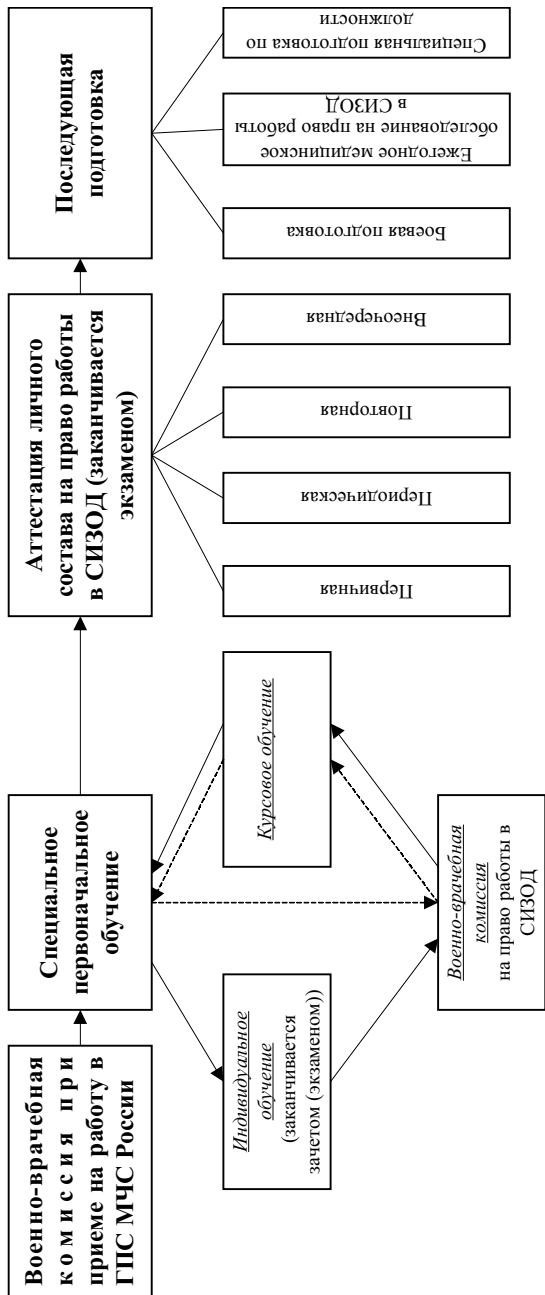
Военно-врачебная комиссия при приеме на работу в ГПС МЧС России

Специальное первоначальное обучение

Индивидуальное обучение (заканчивается зачетом (экзаменом))

Курсовое обучение

Военно-врачебная комиссия на право работы в СИЗОД

Аттестация личного состава на право работы в СИЗОД (заканчивается экзаменом)

Первичная

Периодическая

Повторная

Внеочередная

Последующая подготовка

Боевая подготовка

Ежегодное медицинское обследование на право работы в СИЗОД

Специальная подготовка по должности